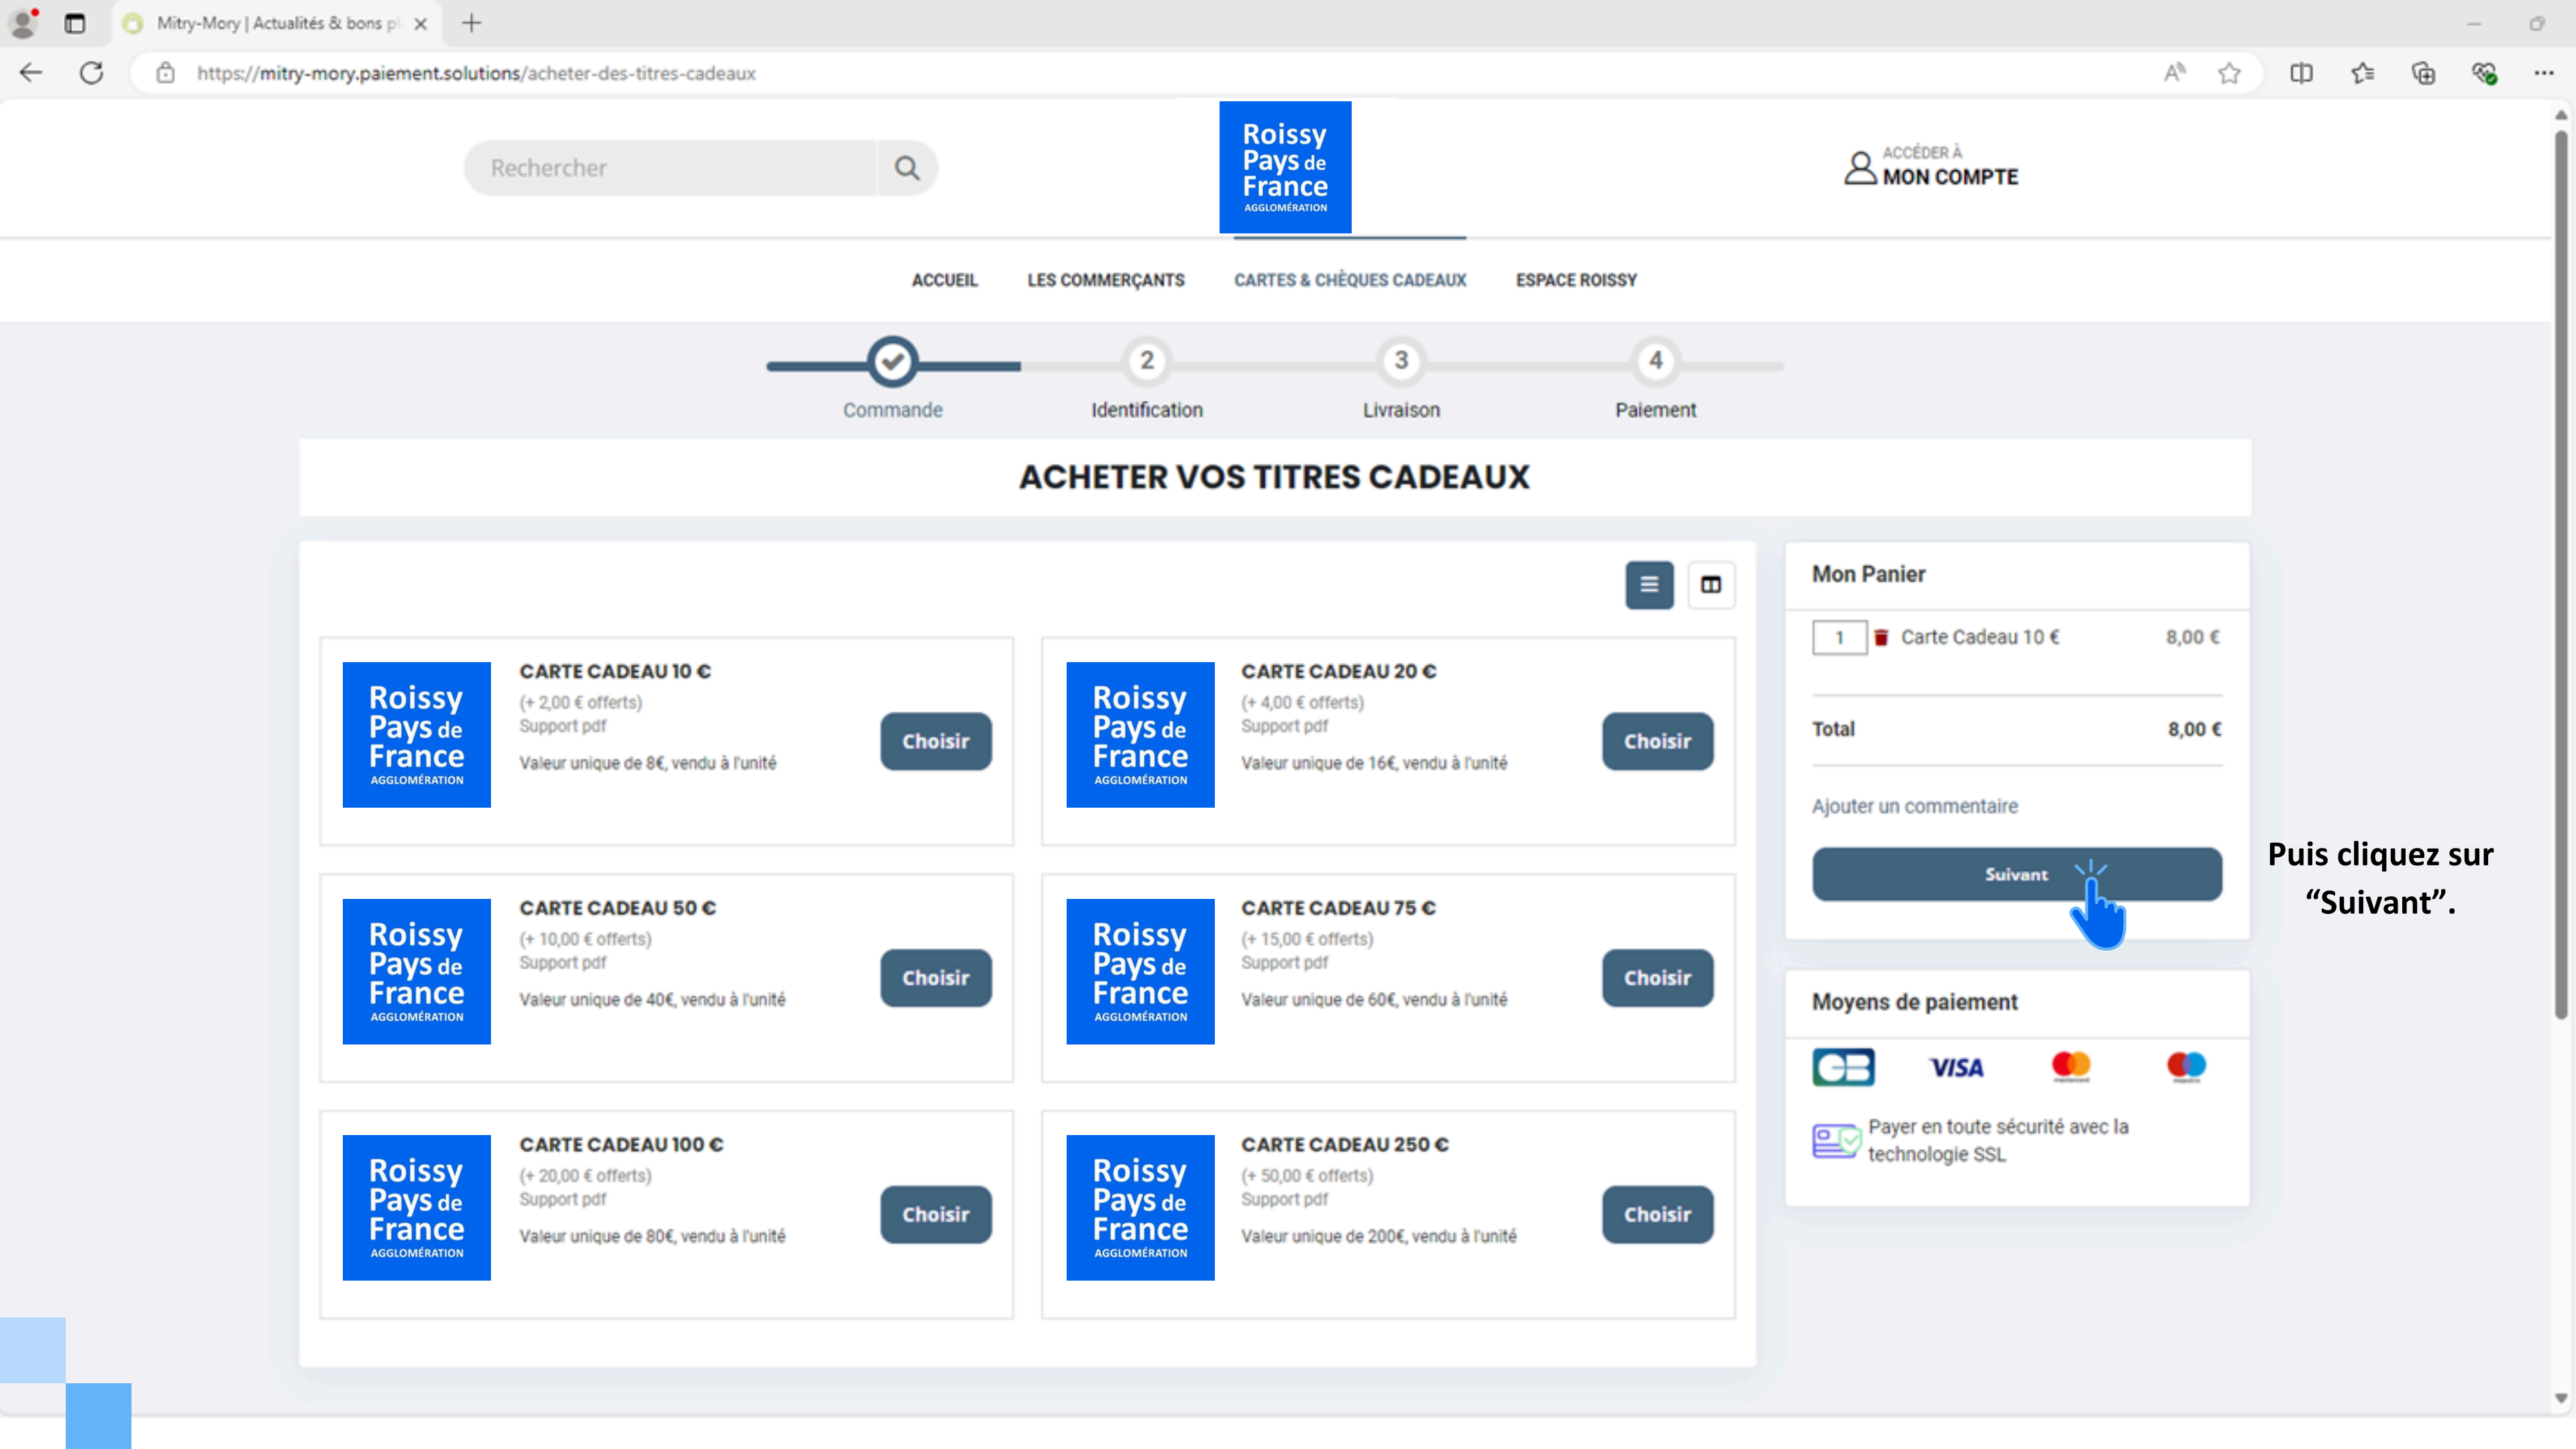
Mitry-Mory | Actualités & bons p

https://mitry-mory.paiement.solutions/acheter-des-titres-cadeaux

Rechercher

Roissy Pays de France AGGLOMÉRATION

ACCÉDER À
MON COMPTE

ACCUEIL
LES COMMERÇANTS
CARTES & CHÈQUES CADEAUX
ESPACE ROISSY

Commande
2 Identification
3 Livraison
4 Paiement

ACHETER VOS TITRES CADEAUX

Roissy Pays de France AGGLOMÉRATION
CARTE CADEAU 10 €
(+ 2,00 € offerts)
Support pdf
Valeur unique de 8€, vendu à l'unité
Choisir

Roissy Pays de France AGGLOMÉRATION
CARTE CADEAU 20 €
(+ 4,00 € offerts)
Support pdf
Valeur unique de 16€, vendu à l'unité
Choisir

Roissy Pays de France AGGLOMÉRATION
CARTE CADEAU 50 €
(+ 10,00 € offerts)
Support pdf
Valeur unique de 40€, vendu à l'unité
Choisir

Roissy Pays de France AGGLOMÉRATION
CARTE CADEAU 75 €
(+ 15,00 € offerts)
Support pdf
Valeur unique de 60€, vendu à l'unité
Choisir

Roissy Pays de France AGGLOMÉRATION
CARTE CADEAU 100 €
(+ 20,00 € offerts)
Support pdf
Valeur unique de 80€, vendu à l'unité
Choisir

Roissy Pays de France AGGLOMÉRATION
CARTE CADEAU 250 €
(+ 50,00 € offerts)
Support pdf
Valeur unique de 200€, vendu à l'unité
Choisir

Mon Panier
1 Carte Cadeau 10 € 8,00 €
Total 8,00 €
Ajouter un commentaire
Suivant

Moyens de paiement
VISA
Payer en toute sécurité avec la technologie SSL

Puis cliquez sur "Suivant".